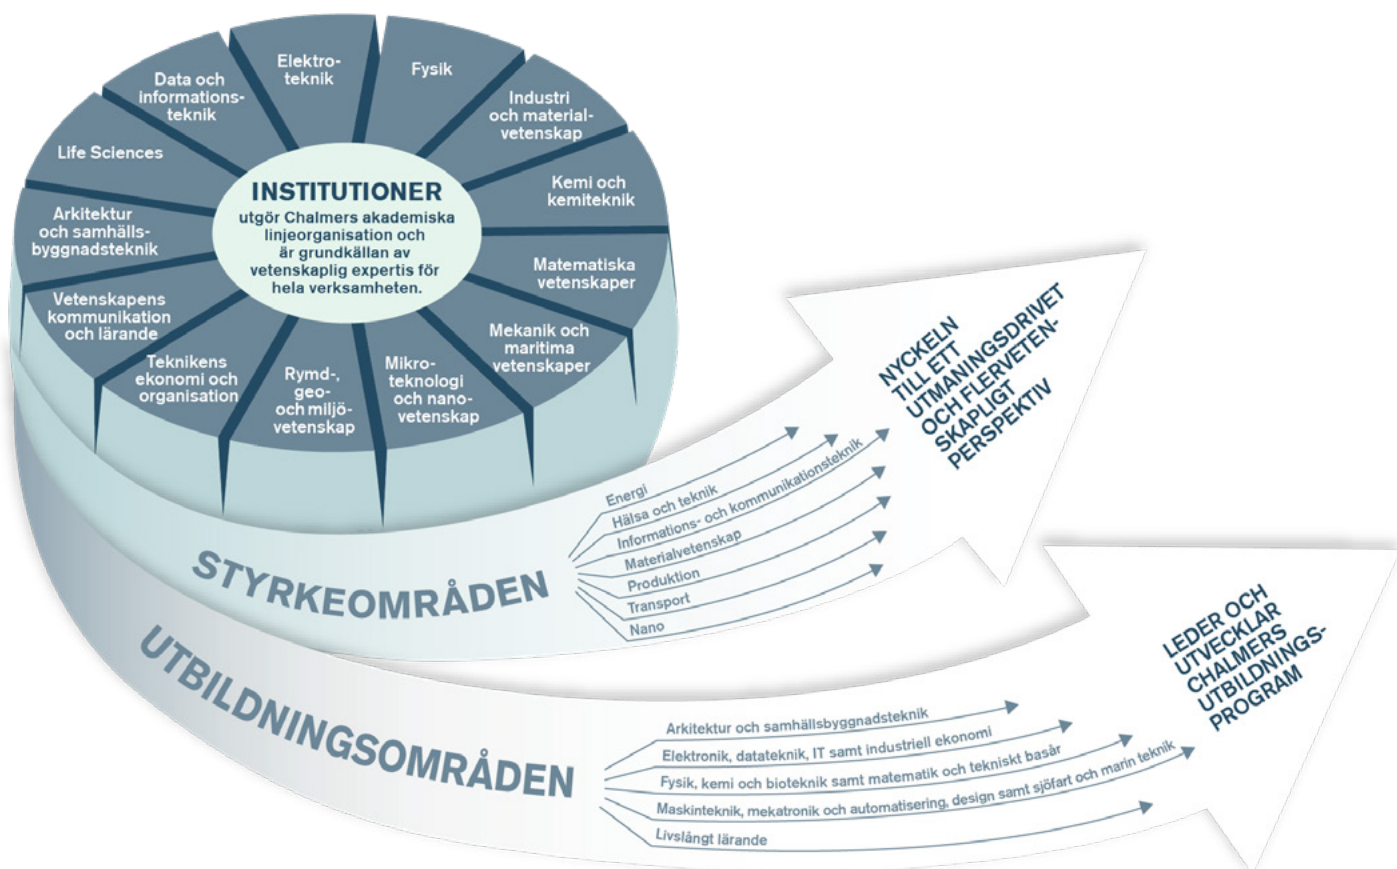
INSTITUTIONER
utgör Chalmers akademiska linjeorganisation och är grundkällan av vetenskaplig expertis för hela verksamheten.

Elektroteknik

Fysik

Industri och materialvetenskap

Kemi och kemiteknik

Matematiska vetenskaper

Mekanik och maritima vetenskaper

Mikroteknologi och nanovetenskap

Rymd-, geo- och miljövetenskap

Teknikens ekonomi och organisation

Vetenskapens kommunikation och lärande

Arkitektur och samhällsbyggnadsteknik

Life Sciences

Data och informationsteknik

STYRKEOMRÅDEN
Energi
Hälsa och teknik
Informations- och kommunikationsteknik
Materialvetenskap
Produktion
Transport
Nano

NYCKELN TILL ETT UTMANINGSDRIVET OCH FLERVETENSKAPLIGT PERSPEKTIV

UTBILDNINGSOMRÅDEN
Arkitektur och samhällsbyggnadsteknik
Elektronik, datateknik, IT samt industriell ekonomi
Fysik, kemi och bioteknik samt matematik och tekniskt basår
Maskinteknik, mekatronik och automatisering, design samt sjöfart och marin teknik
Livslångt lärande

LEDER OCH UTVECKLAR CHALMERS UTBILDNINGSPROGRAM